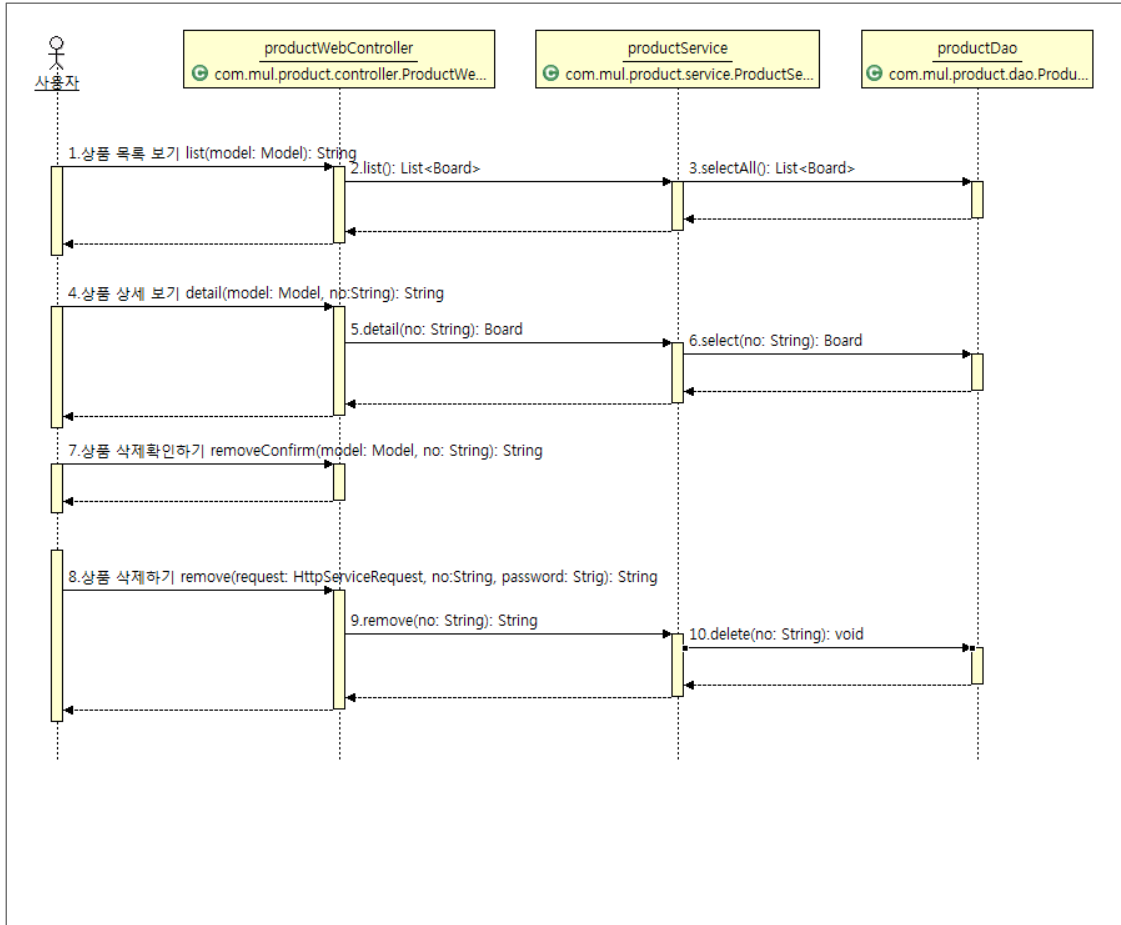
사용자

productWebController
com.mul.product.controller.ProductWe...

productService
com.mul.product.service.ProductSe...

productDao
com.mul.product.dao.Produ...

1.상품 목록 보기 list(model: Model): String

2.list(): List<Board>

3.selectAll(): List<Board>

4.상품 상세 보기 detail(model: Model, no:String): String

5.detail(no: String): Board

6.select(no: String): Board

7.상품 삭제확인하기 removeConfirm(model: Model, no: String): String

8.상품 삭제하기 remove(request: HttpServiceRequest, no:String, password: Strig): String

9.remove(no: String): String

10.delete(no: String): void